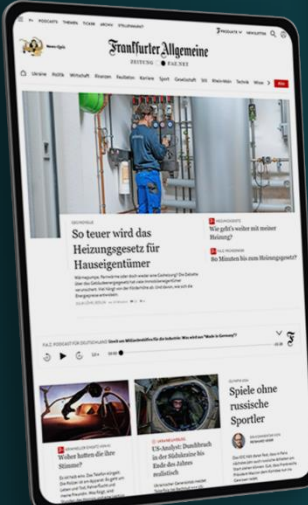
Frankfurter Allgemeine
ZEITUNG · FAZ.NET

Ukraine Politik Wirtschaft Finanzen Feuilleton Karriere Sport Gesellschaft Stil Rhein-Main Technik Wissen

PODCASTS THEMEN TICKER ARCHIV

So teuer wird das Heizungsgesetz für Hauseigentümer

Wie geht's weiter mit meiner Heizung?

Bo Münten bis zum Heizungsgesetz?

F.A.Z. PODCAST FÜR DEUTSCHLAND

Woher hatten die Ihre Stimme?

US-Analyst: Durchbruch in der Südukraine bis Ende des Jahres realistisch

Spiele ohne russische Sportler